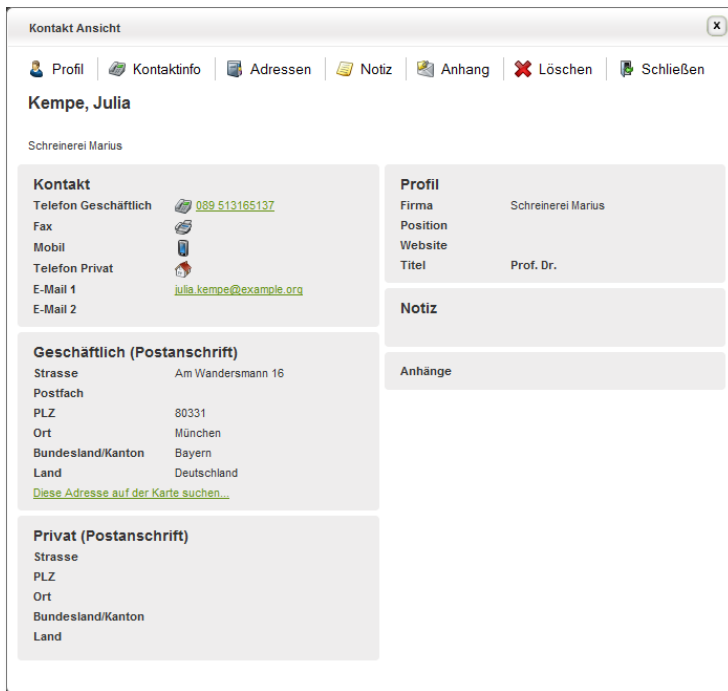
Kontakt Ansicht

x

Profil | Kontaktinfo | Adressen | Notiz | Anhang | Löschen | Schließen

Kempe, Julia

Schreinerei Marius

Kontakt

| | |
|---|---|
| Telefon Geschäftlich | 089 513165137 |
| Fax | |
| Mobil | |
| Telefon Privat | |
| E-Mail 1 | julia.kempe@example.org |
| E-Mail 2 | |

Geschäftlich (Postanschrift)

| | |
|---|---|
| Strasse | Am Wandersmann 16 |
| Postfach | |
| PLZ | 80331 |
| Ort | München |
| Bundesland/Kanton | Bayern |
| Land | Deutschland |

Diese Adresse auf der Karte suchen...

Privat (Postanschrift)

| | |
|---|---|
| Strasse | |
| PLZ | |
| Ort | |
| Bundesland/Kanton | |
| Land | |

Profil

| | |
|---|---|
| Firma | Schreinerei Marius |
| Position | |
| Website | |
| Titel | Prof. Dr. |

Notiz

Anhänge